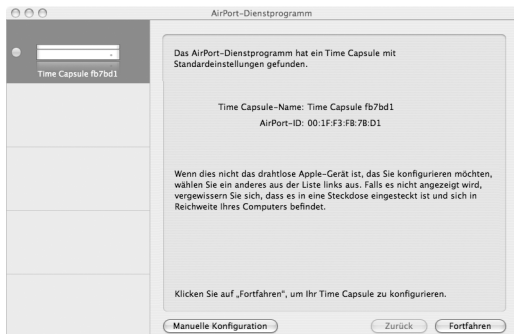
AirPort-Dienstprogramm

Time Capsule fb7bd1

Das AirPort-Dienstprogramm hat ein Time Capsule mit Standardeinstellungen gefunden.

Time Capsule-Name: Time Capsule fb7bd1

AirPort-ID: 00:1F:F3:F8:7B:D1

Wenn dies nicht das drahtlose Apple-Gerät ist, das Sie konfigurieren möchten, wählen Sie ein anderes aus der Liste links aus. Falls es nicht angezeigt wird, vergewissern Sie sich, dass es in eine Steckdose eingesteckt ist und sich in Reichweite Ihres Computers befindet.

Klicken Sie auf „Fortfahren", um Ihr Time Capsule zu konfigurieren.

Manuelle Konfiguration

Zurück

Fortfahren